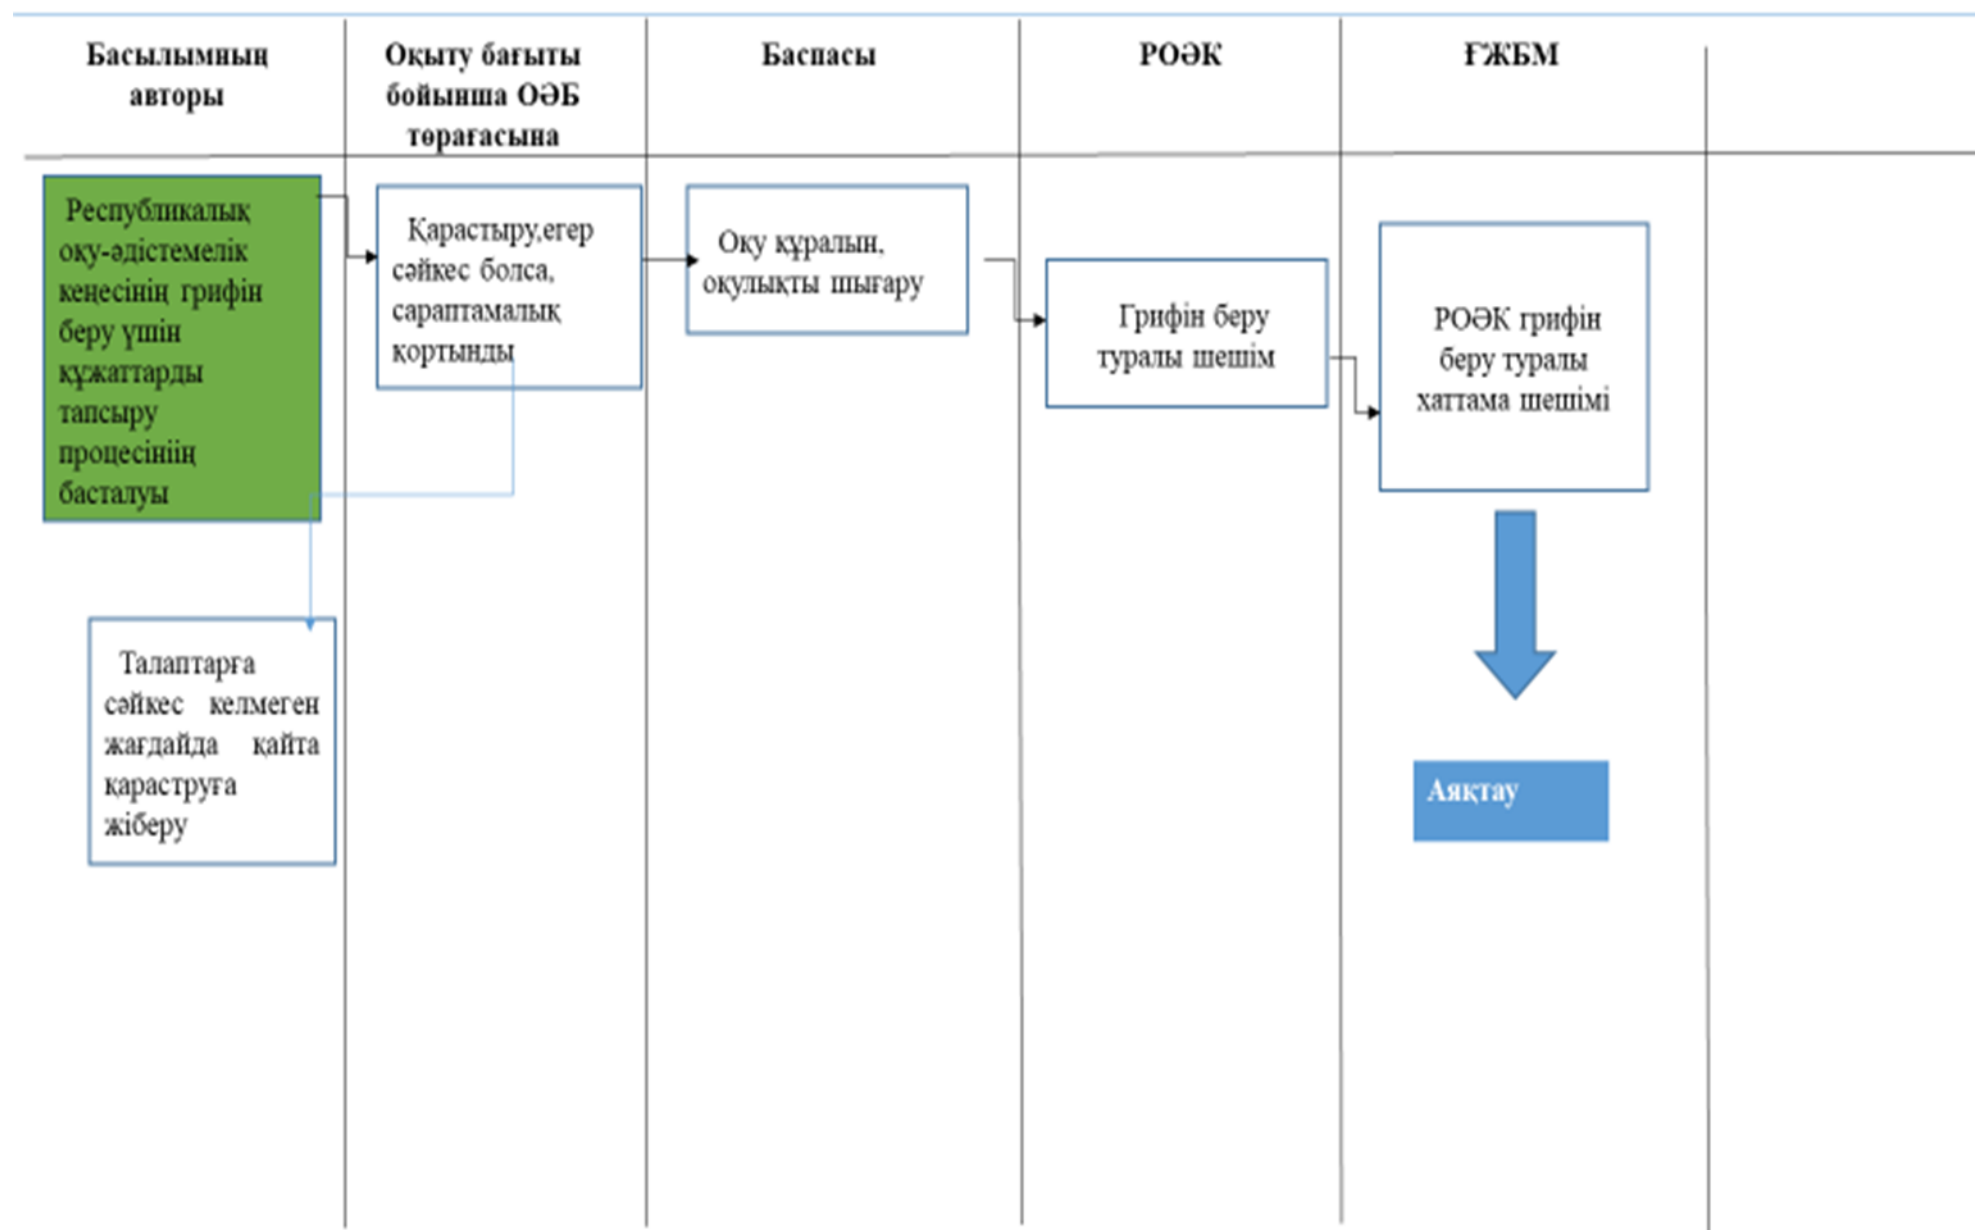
Басылымның авторы

Оқыту бағыты бойынша ОӘБ төрағасына

Баспасы

РОӘК

ҒЖБМ

Республикалық оқу-әдістемелік кеңесінің грифін беру үшін құжаттарды тапсыру процесінің басталуы

Қарастыру,егер сәйкес болса, сараптамалық қортынды

Оқу құралын, оқулықты шығару

Грифін беру туралы шешім

РОӘК грифін беру туралы хаттама шешімі

Талаптарға сәйкес келмеген жағдайда қайта караструға жіберу

Аяқтау